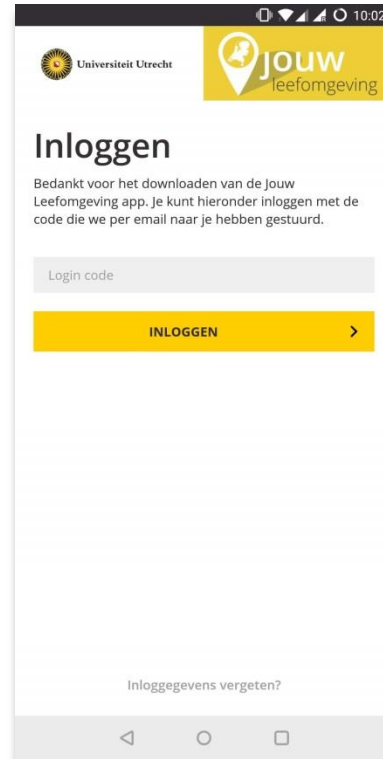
10:02

Universiteit Utrecht

Jouw leefomgeving

Inloggen

Bedankt voor het downloaden van de Jouw Leefomgeving app. Je kunt hieronder inloggen met de code die we per email naar je hebben gestuurd.

Login code

INLOGGEN >

Inloggegevens vergeten?